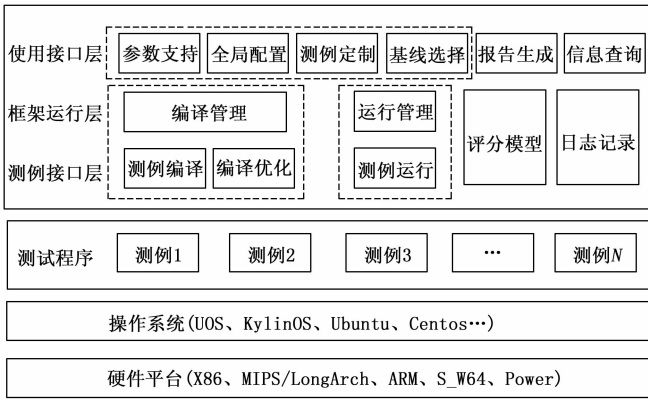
使用接口层
参数支持
全局配置
测例定制
基线选择
报告生成
信息查询

框架运行层
编译管理
运行管理

测例接口层
测例编译
编译优化
测例运行

评分模型
日志记录

测试程序
测例1
测例2
测例3
…
测例$N$

操作系统(UOS、KylinOS、Ubuntu、Centos…)

硬件平台(X86、MIPS/LongArch、ARM、S_W64、Power)